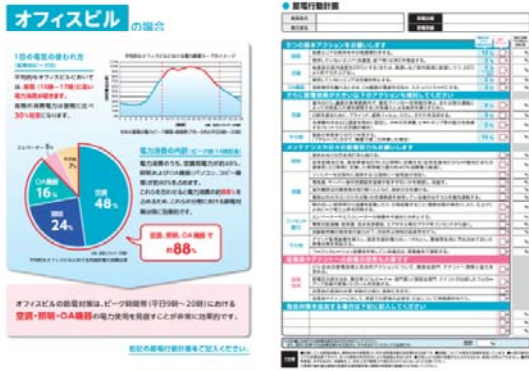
オフィスビル の場合

1日の電気の使われ方

平均的なオフィスビルにおいては、昼間（13時～17時）に高い電力消費が続きます。

夜間の消費電力は昼間に比べ30%程度になります。

電力消費の内訳（ピーク時13時前後）

空調 48%
照明 24%
OA機器 16%
エレベーター 6%
その他 7%

空調、照明、OA機器 で 約88%

オフィスビルの節電対策は、ピーク時間帯（平日9時～20時）における空調・照明・OA機器の電力使用を見直すことが非常に効果的です。

右記の節電行動計画をご記入ください。

● 節電行動計画